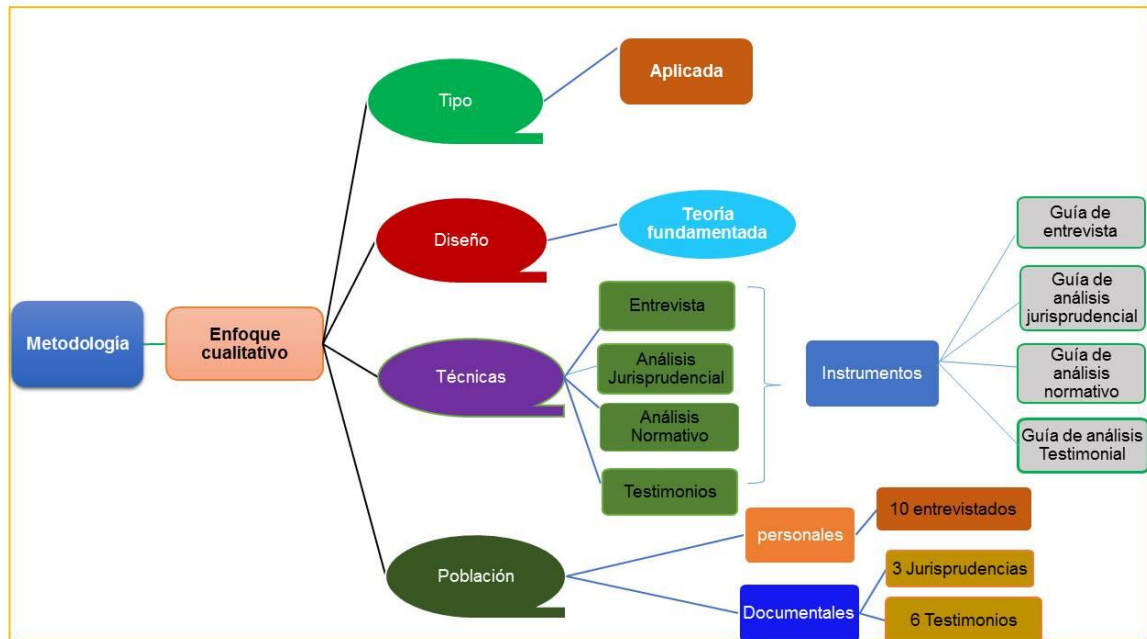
Metodología

Enfoque cualitativo

Tipo

Aplicada

Diseño

Teoría fundamentada

Técnicas

Entrevista

Análisis Jurisprudencial

Análisis Normativo

Testimonios

Instrumentos

Guía de entrevista

Guía de análisis jurisprudencial

Guía de análisis normativo

Guía de análisis Testimonial

Población

personales

10 entrevistados

Documentales

3 Jurisprudencias

6 Testimonios